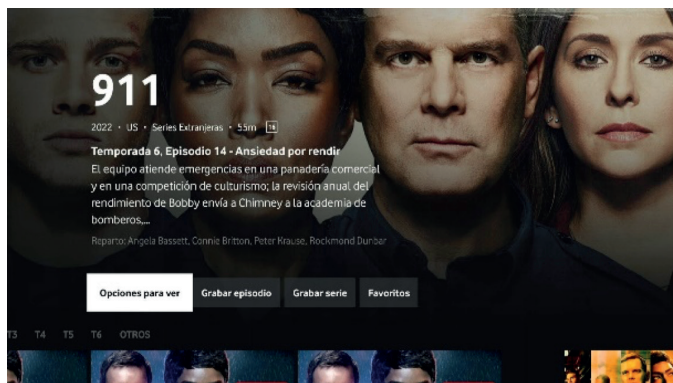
911

2022 • US • Series Extranjeras • 55m 16

Temporada 6, Episodio 14 - Ansiedad por rendir

El equipo atiende emergencias en una panadería comercial y en una competición de culturismo; la revisión anual del rendimiento de Bobby envía a Chimney a la academia de bomberos,...

Reparto: Angela Bassett, Connie Britton, Peter Krause, Rockmond Dunbar

Opciones para ver | Grabar episodio | Grabar serie | Favoritos

T3 T4 T5 T6 OTROS